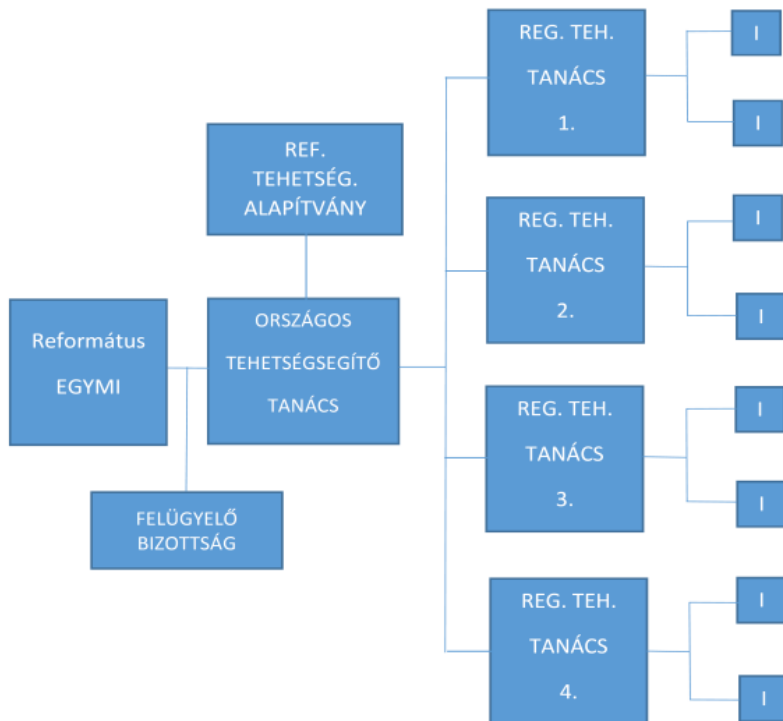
REF. TEHETSÉG. ALAPÍTVÁNY

Református EGYMI

ORSZÁGOS TEHETSÉGSEGÍTŐ TANÁCS

FELÜGYELŐ BIZOTTSÁG

REG. TEH. TANÁCS 1.

I

I

REG. TEH. TANÁCS 2.

I

I

REG. TEH. TANÁCS 3.

I

I

REG. TEH. TANÁCS 4.

I

I